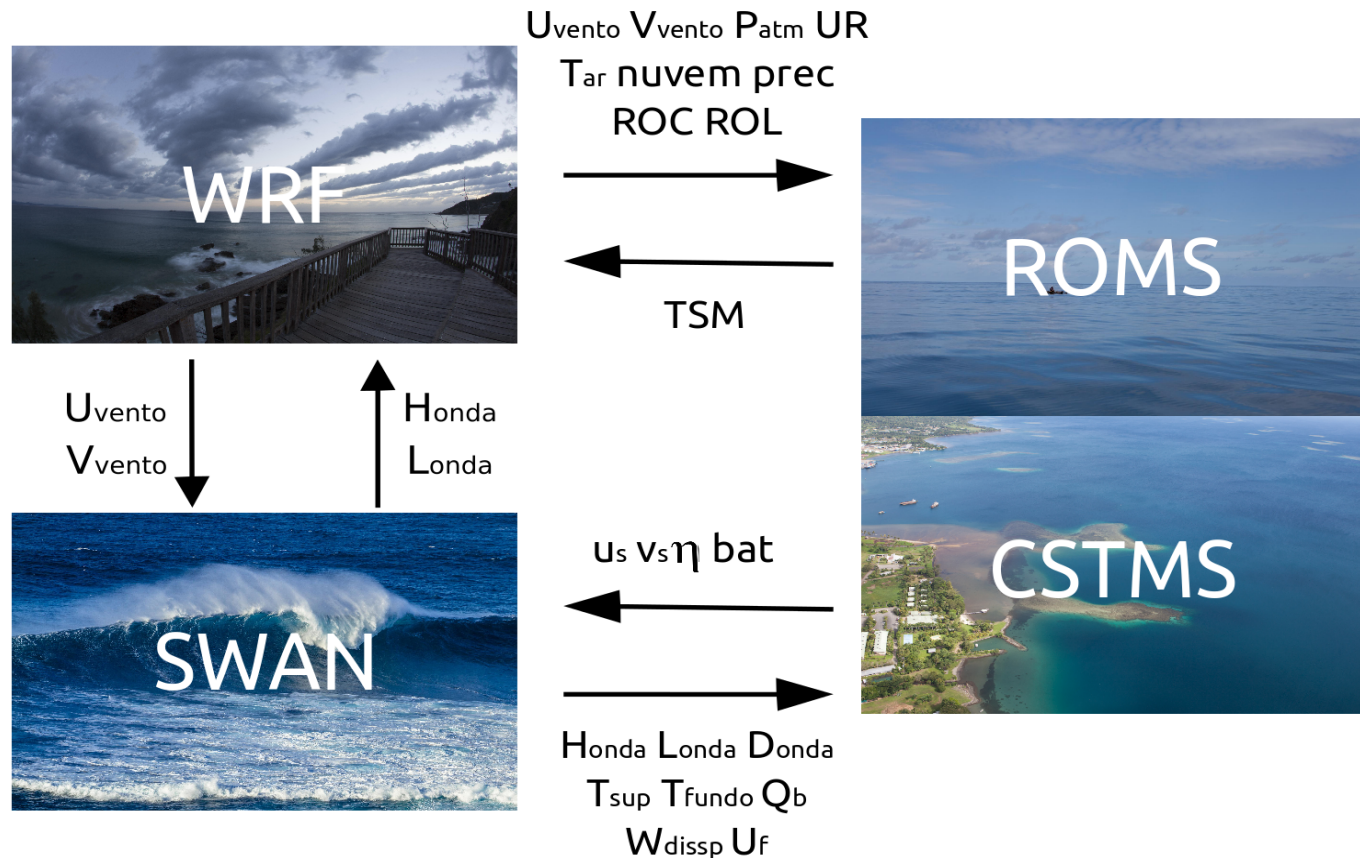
$U_{vento}$ $V_{vento}$ $P_{atm}$ UR
$T_{ar}$ nuvem prec
ROC ROL

WRF

ROMS

TSM

$U_{vento}$
$V_{vento}$

$H_{onda}$
$L_{onda}$

$u_s$ $v_s$ $\eta$ bat

CSTMS

SWAN

$H_{onda}$ $L_{onda}$ $D_{onda}$
$T_{sup}$ $T_{fundo}$ $Q_b$
$W_{dissp}$ $U_f$